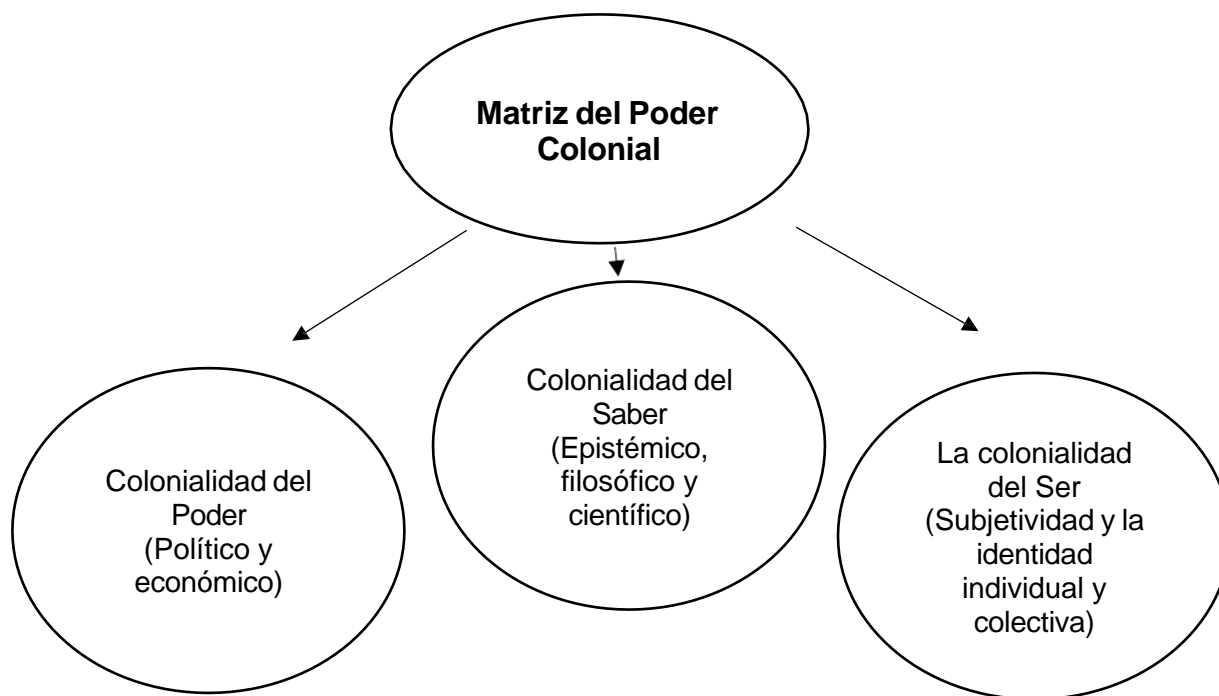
Matriz del Poder Colonial

Colonialidad del Poder (Político y económico)

Colonialidad del Saber (Epistémico, filosófico y científico)

La colonialidad del Ser (Subjetividad y la identidad individual y colectiva)